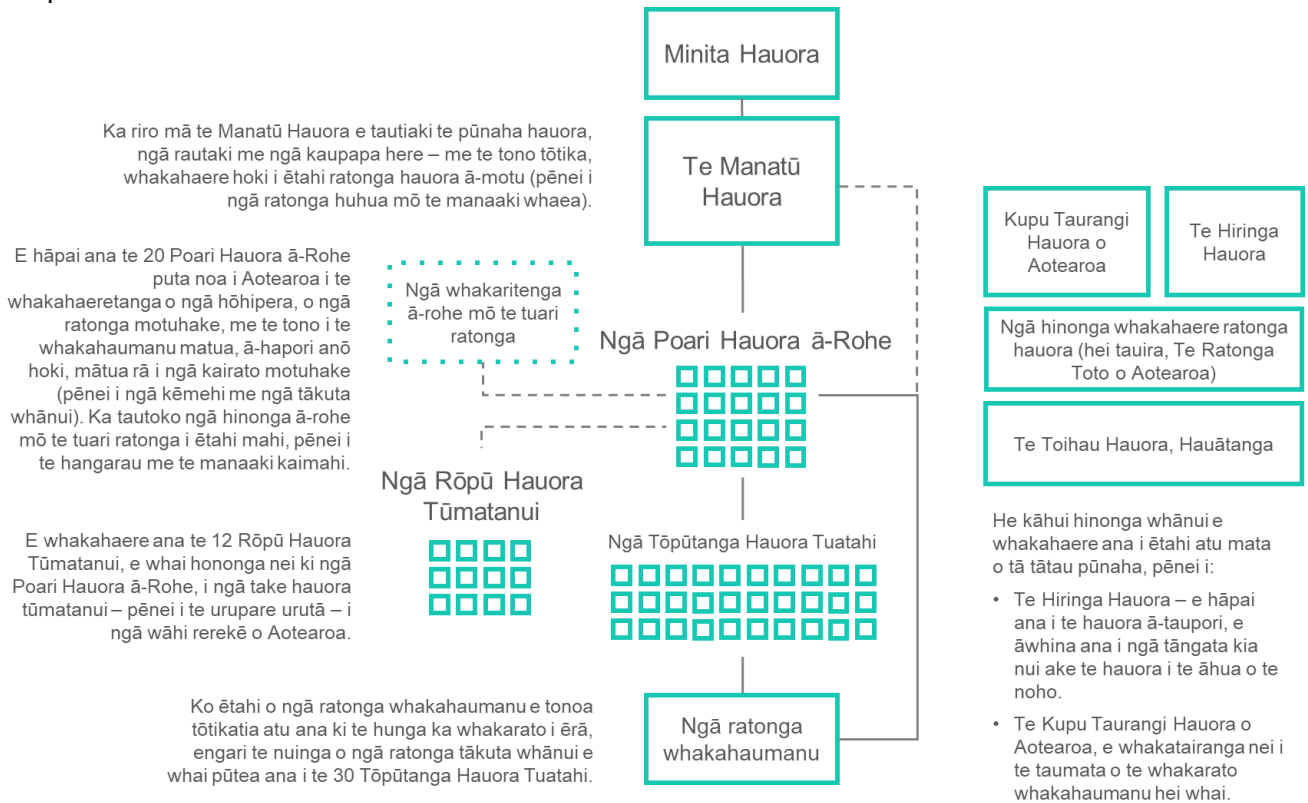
Minita Hauora

Ka riro mā te Manatū Hauora e tautiaki te pūnaha hauora, ngā rautaki me ngā kaupapa here – me te tono tōtika, whakahaere hoki i ētahi ratonga hauora ā-motu (pēnei i ngā ratonga huhua mō te manaaki whaea).

Te Manatū Hauora

E hāpai ana te 20 Poari Hauora ā-Rohe puta noa i Aotearoa i te whakahaeretanga o ngā hōhipera, o ngā ratonga motuhake, me te tono i te whakahaumanu matua, ā-hapori anō hoki, mātua rā i ngā kairato motuhake (pēnei i ngā kēmehi me ngā tākuta whānui). Ka tautoko ngā hinonga ā-rohe mō te tuari ratonga i ētahi mahi, pēnei i te hangarau me te manaaki kaimahi.

Ngā whakaritenga ā-rohe mō te tuari ratonga

Ngā Poari Hauora ā-Rohe

Ngā Rōpū Hauora Tūmatanui

E whakahaere ana te 12 Rōpū Hauora Tūmatanui, e whai hononga nei ki ngā Poari Hauora ā-Rohe, i ngā take hauora tūmatanui – pēnei i te urupare urutā – i ngā wāhi rerekē o Aotearoa.

Ngā Tōpūtanga Hauora Tuatahi

Ko ētahi o ngā ratonga whakahaumanu e tonoa tōtikatia atu ana ki te hunga ka whakarato i ērā, engari te nuinga o ngā ratonga tākuta whānui e whai pūtea ana i te 30 Tōpūtanga Hauora Tuatahi.

Ngā ratonga whakahaumanu

Kupu Taurangi Hauora o Aotearoa

Te Hiringa Hauora

Ngā hinonga whakahaere ratonga hauora (hei tauira, Te Ratonga Toto o Aotearoa)

Te Toihau Hauora, Hauātanga

He kāhui hinonga whānui e whakahaere ana i ētahi atu mata o tā tātau pūnaha, pēnei i:

• Te Hiringa Hauora – e hāpai ana i te hauora ā-taupori, e āwhina ana i ngā tāngata kia nui ake te hauora i te āhua o te noho.

• Te Kupu Taurangi Hauora o Aotearoa, e whakatairanga nei i te taumata o te whakarato whakahaumanu hei whai.